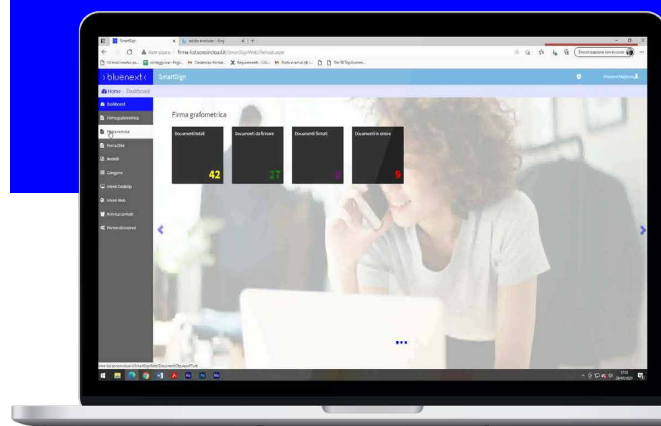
SmartSign

firma.bluenextcloud.it/SmartSign/Web/Default.aspx

bluenext SmartSign

Home Dashboard

Dashboard
Firma grafometrica
Firma remota
Firma OTP
Modelli
Categorie
Utenti Desktop
Utenti Web
Archivio controlli
Partner/Rivenditori

Firma grafometrica

Documenti totali
42

Documenti da firmare
27

Documenti firmati
6

Documenti in errore
9